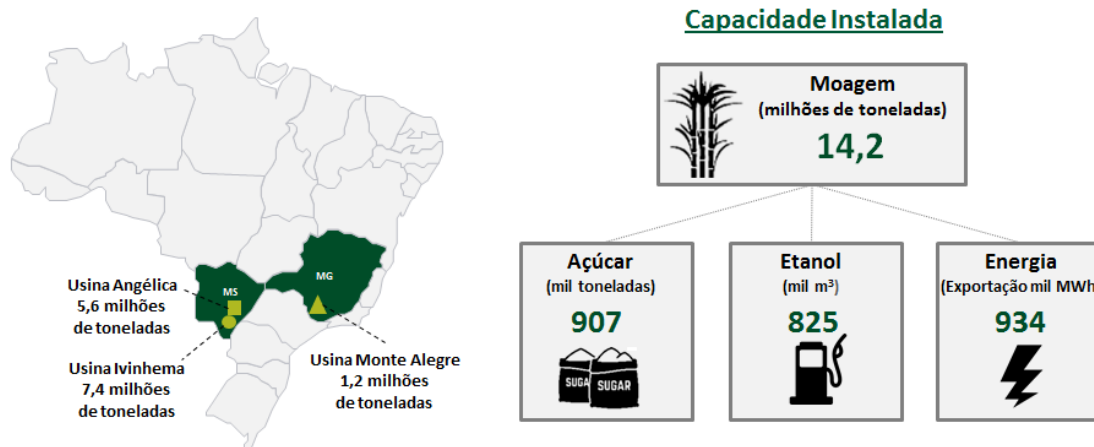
Capacidade Instalada

Moagem
(milhões de toneladas)
14,2

Açúcar
(mil toneladas)
907
SUGAR SUGAR

Etanol
(mil m³)
825

Energia
(Exportação mil MWh
934

MS
MG

Usina Angélica
5,6 milhões
de toneladas

Usina Ivinhema
7,4 milhões
de toneladas

Usina Monte Alegre
1,2 milhões
de toneladas